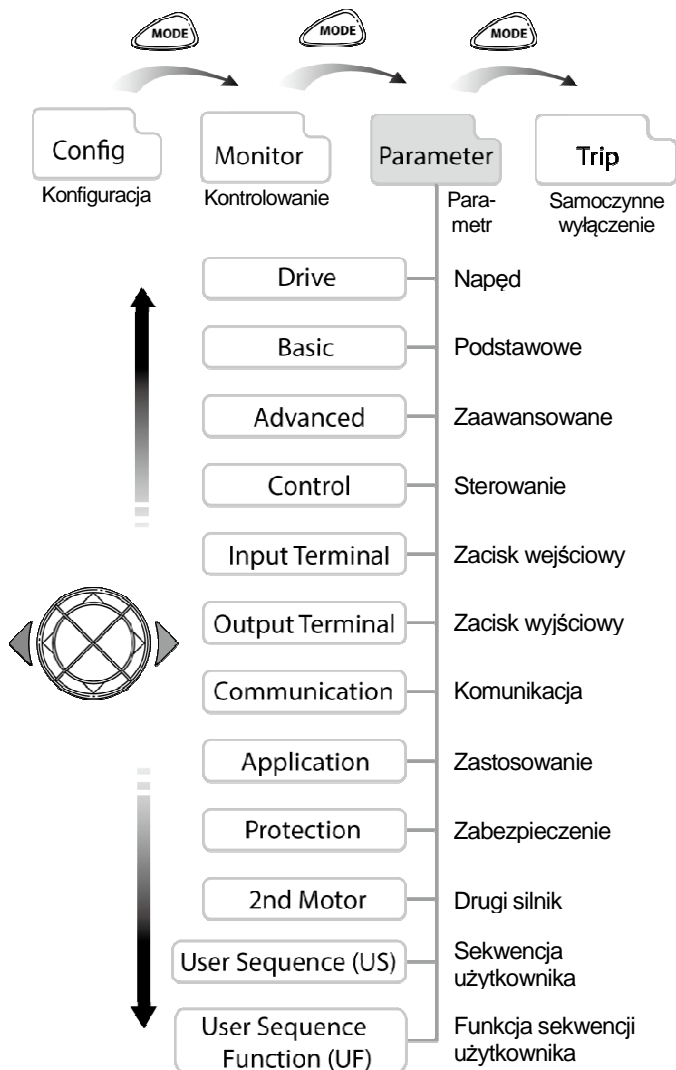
MODE MODE MODE

Config
Konfiguracja

Monitor
Kontrolowanie

Parameter
Parametr

Trip
Samoczynne wyłączenie

Drive — Napęd

Basic — Podstawowe

Advanced — Zaawansowane

Control — Sterowanie

Input Terminal — Zacisk wejściowy

Output Terminal — Zacisk wyjściowy

Communication — Komunikacja

Application — Zastosowanie

Protection — Zabezpieczenie

2nd Motor — Drugi silnik

User Sequence (US) — Sekwencja użytkownika

User Sequence Function (UF) — Funkcja sekwencji użytkownika